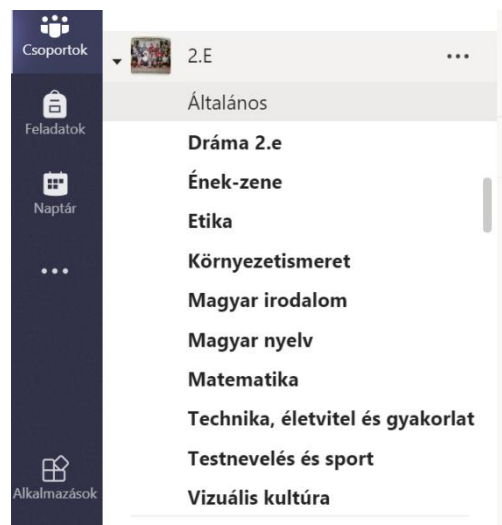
Csoportok

Feladatok

Naptár

...

Alkalmazások

2.E

...

Általános

Dráma 2.e

Ének-zene

Etika

Környezetismeret

Magyar irodalom

Magyar nyelv

Matematika

Technika, életvitel és gyakorlat

Testnevelés és sport

Vizuális kultúra